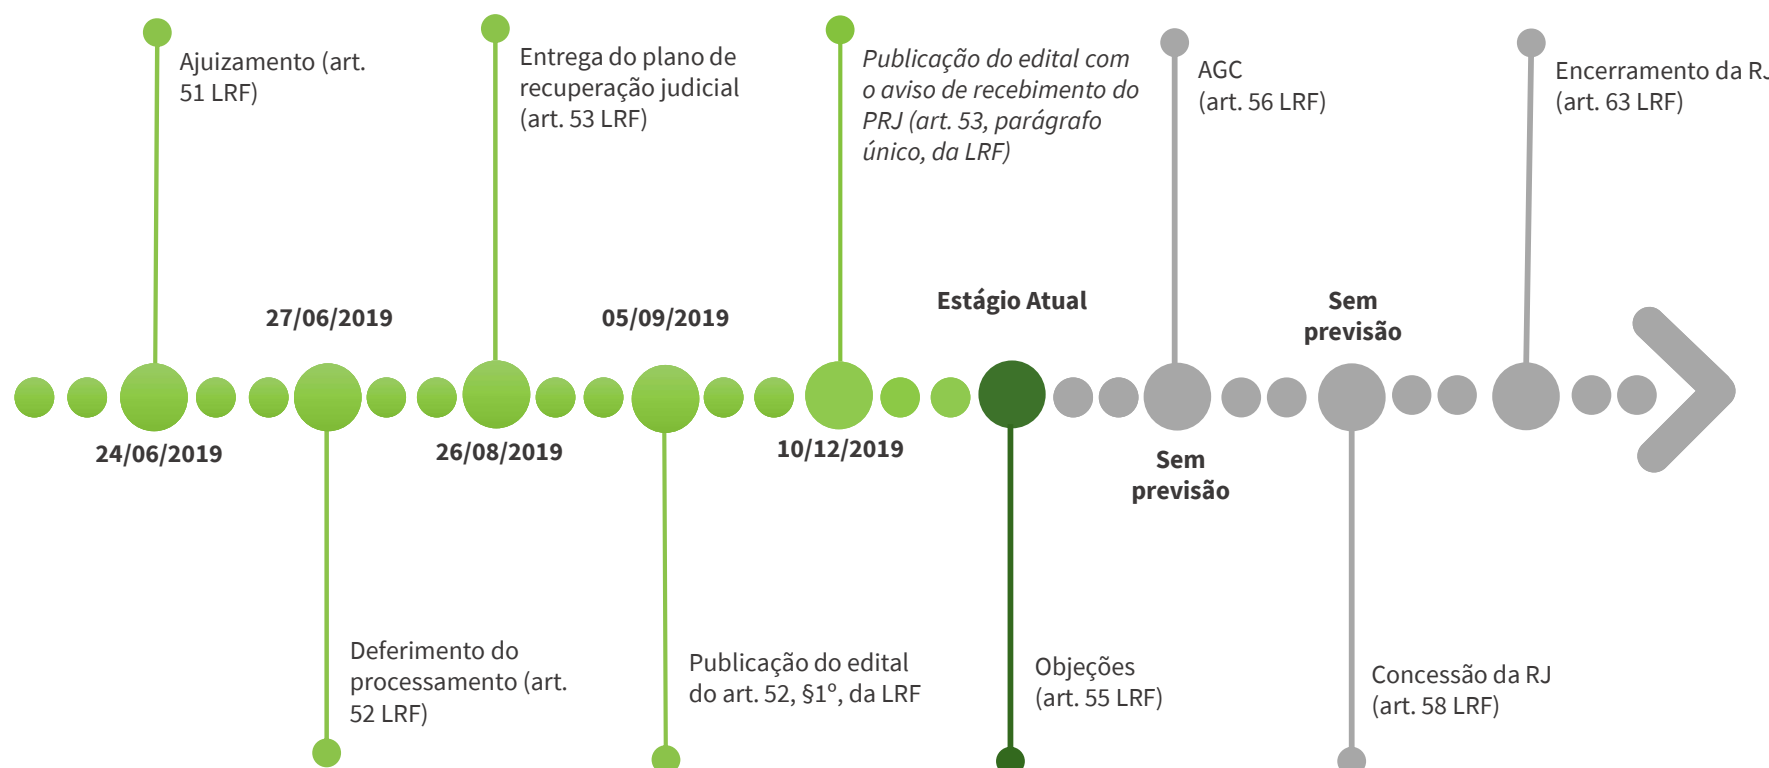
Ajuizamento (art. 51 LRF)

Entrega do plano de recuperação judicial (art. 53 LRF)

Publicação do edital com o aviso de recebimento do PRJ (art. 53, parágrafo único, da LRF)

AGC (art. 56 LRF)

Encerramento da R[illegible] (art. 63 LRF)

27/06/2019

05/09/2019

Estágio Atual

Sem previsão

24/06/2019

26/08/2019

10/12/2019

Sem previsão

Deferimento do processamento (art. 52 LRF)

Publicação do edital do art. 52, §1º, da LRF

Objeções (art. 55 LRF)

Concessão da RJ (art. 58 LRF)